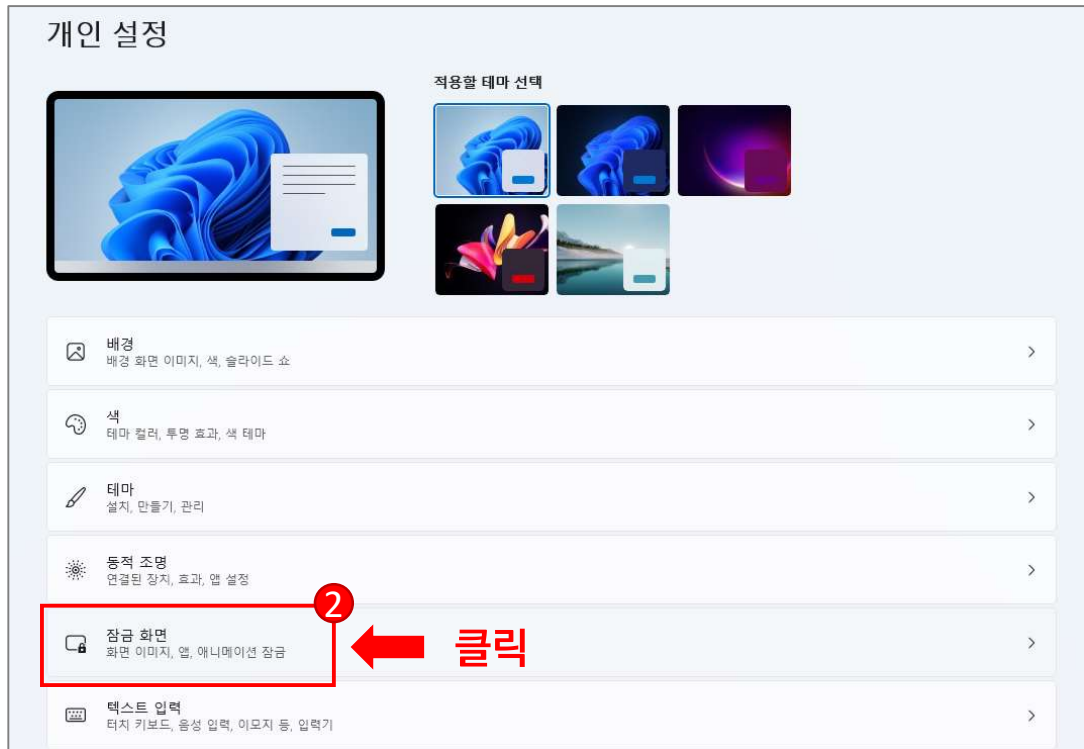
개인 설정

적용할 테마 선택

배경
배경 화면 이미지, 색, 슬라이드 쇼

색
테마 컬러, 투명 효과, 색 테마

테마
설치, 만들기, 관리

동적 조명
연결된 장치, 효과, 앱 설정

2

잠금 화면
화면 이미지, 앱, 애니메이션 잠금

클릭

텍스트 입력
터치 키보드, 음성 입력, 이모지 등, 입력기